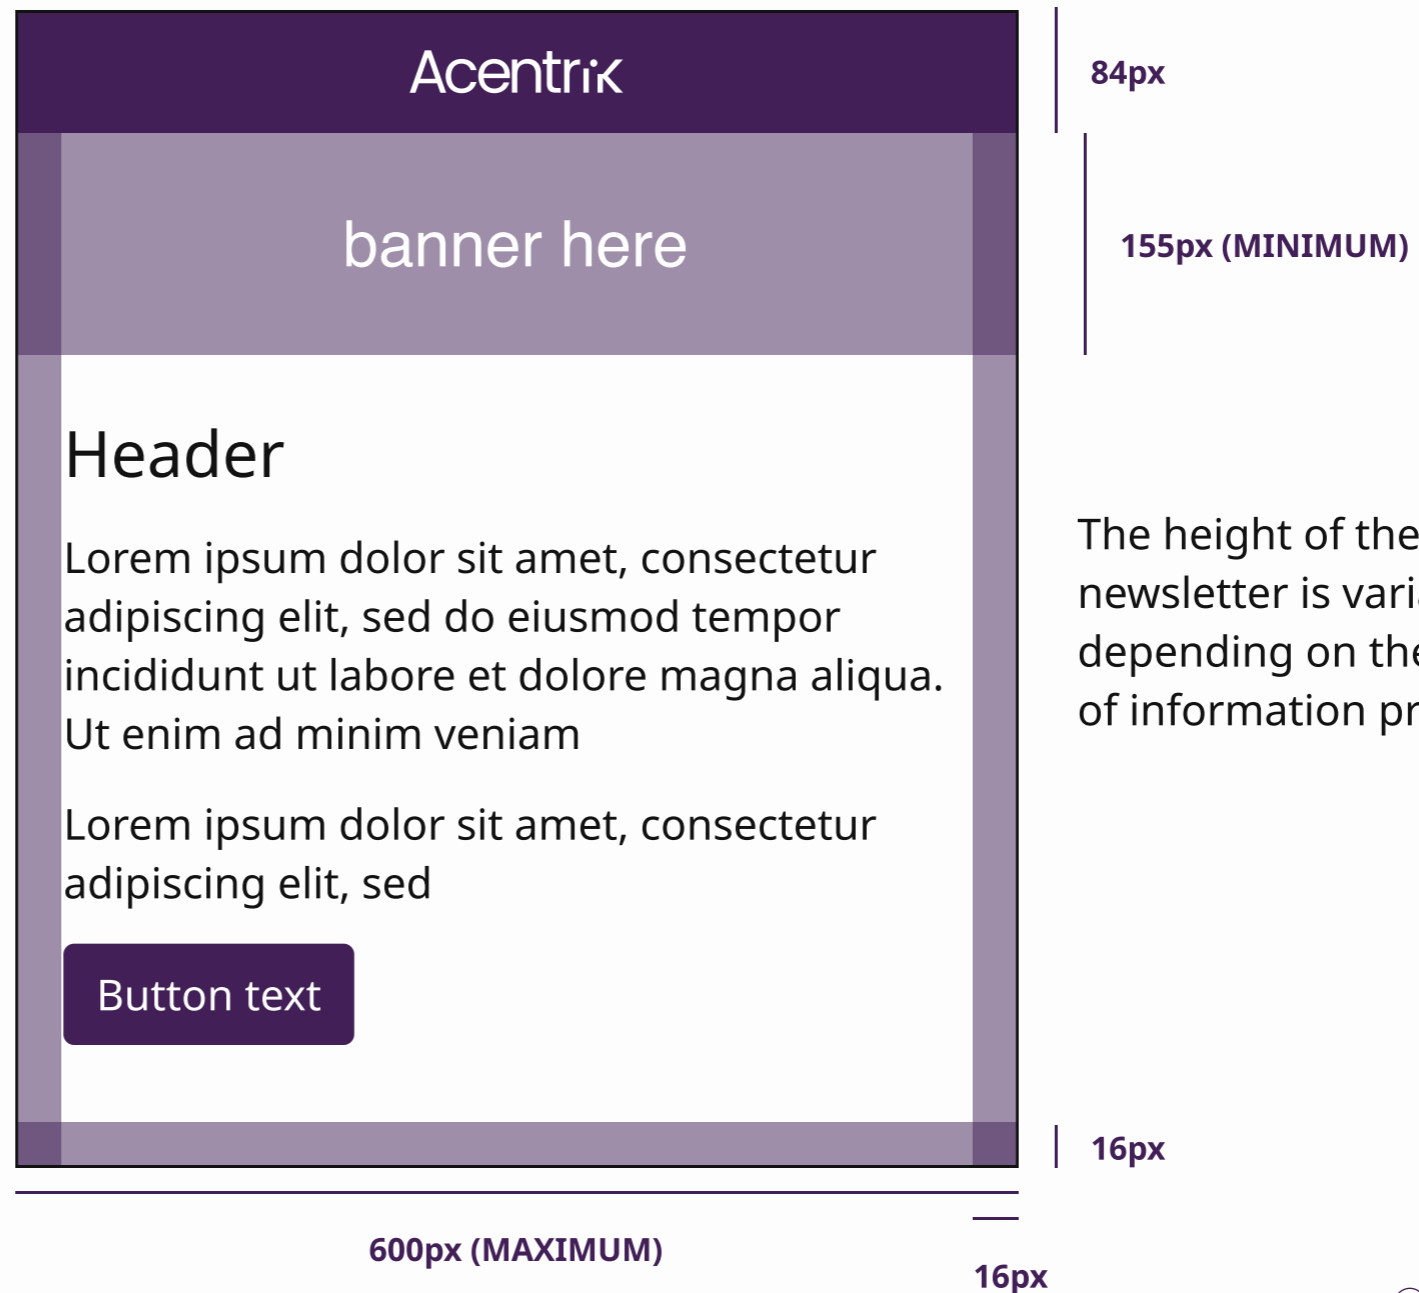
Acentrik

84px

banner here

155px (MINIMUM)

Header

Lorem ipsum dolor sit amet, consectetur adipiscing elit, sed do eiusmod tempor incididunt ut labore et dolore magna aliqua. Ut enim ad minim veniam

Lorem ipsum dolor sit amet, consectetur adipiscing elit, sed

Button text

The height of the newsletter is vari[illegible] depending on the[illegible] of information pr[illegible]

16px

600px (MAXIMUM)

16px